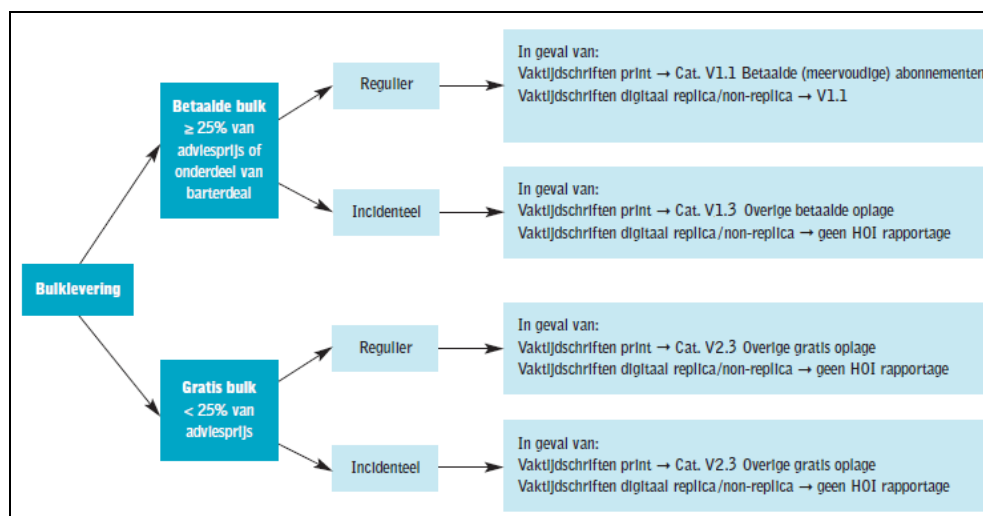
Bulklevering

Betaalde bulk ≥ 25% van adviesprijs of onderdeel van barterdeal

Regulier

In geval van:
Vaktijdschriften print → Cat. V1.1 Betaalde (meervoudige) abonnementen
Vaktijdschriften digitaal replica/non-replica → V1.1

Incidenteel

In geval van:
Vaktijdschriften print → Cat. V1.3 Overige betaalde oplage
Vaktijdschriften digitaal replica/non-replica → geen HOI rapportage

Gratis bulk < 25% van adviesprijs

Regulier

In geval van:
Vaktijdschriften print → Cat. V2.3 Overige gratis oplage
Vaktijdschriften digitaal replica/non-replica → geen HOI rapportage

Incidenteel

In geval van:
Vaktijdschriften print → Cat. V2.3 Overige gratis oplage
Vaktijdschriften digitaal replica/non-replica → geen HOI rapportage